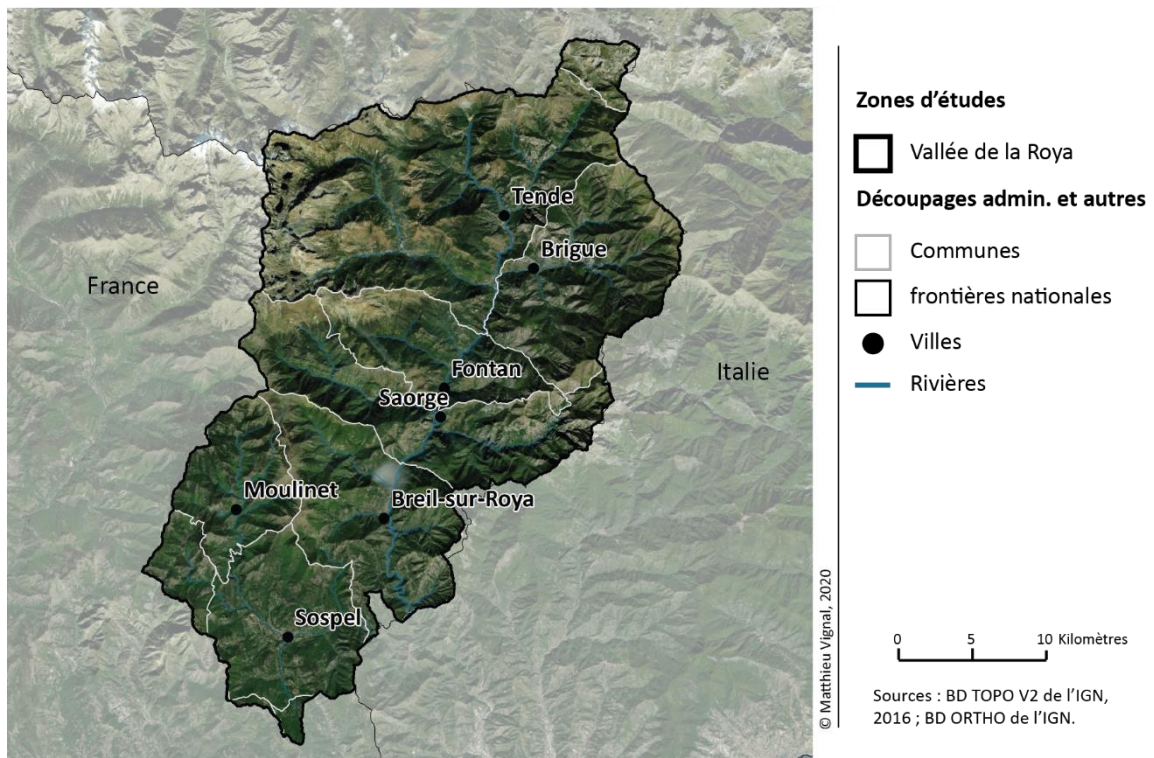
Tende
Brigue
France
Fontan
Italie
Saorge
Moulinet
Breil-sur-Roya
Sospel

© Matthieu Vignal, 2020

Zones d'études
Vallée de la Roya
Découpages admin. et autres
Communes
frontières nationales
Villes
Rivières

0 5 10 Kilomètres

Sources : BD TOPO V2 de l'IGN, 2016 ; BD ORTHO de l'IGN.